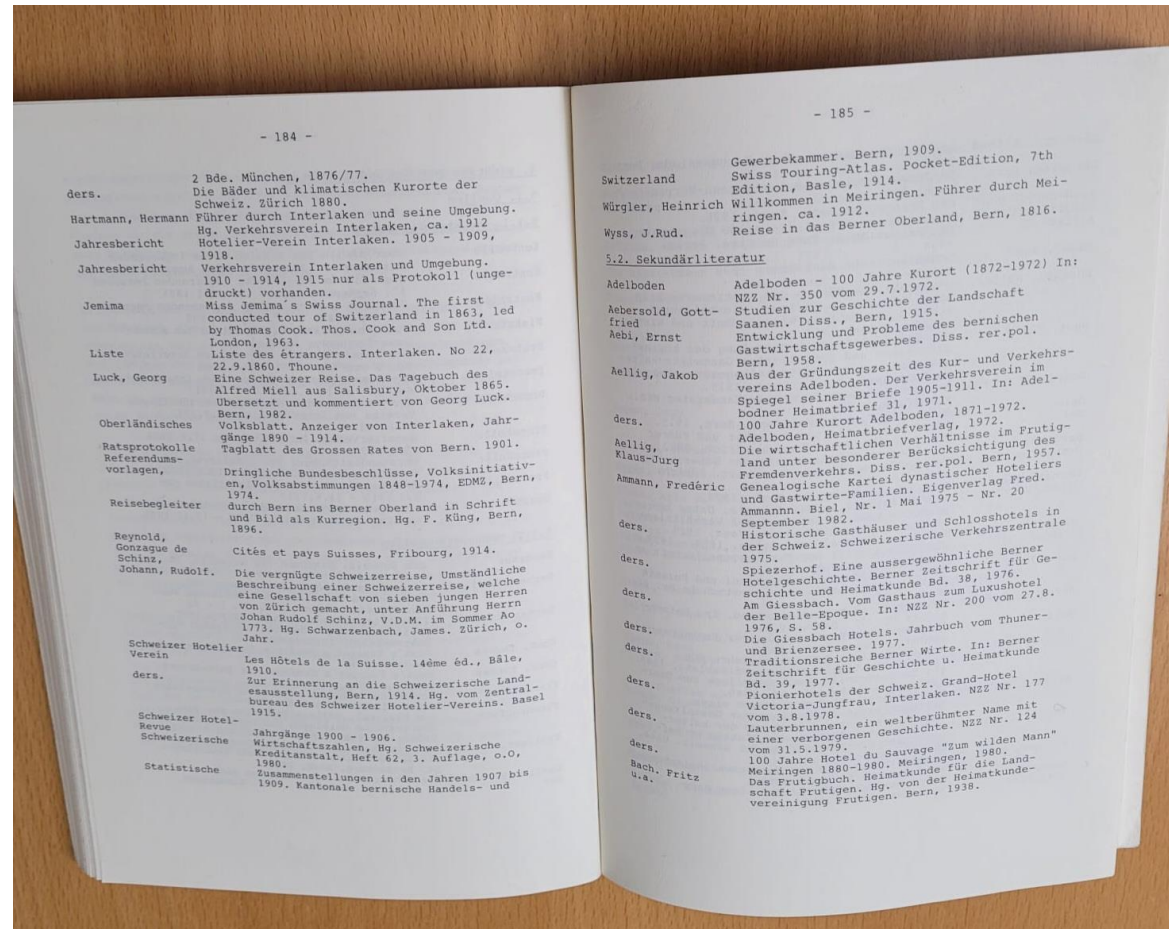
- 184 -

2 Bde. München, 1876/77.

ders. Die Bäder und klimatischen Kurorte der Schweiz. Zürich 1880.

Hartmann, Hermann Führer durch Interlaken und seine Umgebung. Hg. Verkehrsverein Interlaken, ca. 1912

Jahresbericht Hotelier-Verein Interlaken. 1905 - 1909, 1918.

Jahresbericht Verkehrsverein Interlaken und Umgebung. 1910 - 1914, 1915 nur als Protokoll (ungedruckt) vorhanden.

Jemima Miss Jemima's Swiss Journal. The first conducted tour of Switzerland in 1863, led by Thomas Cook. Thos. Cook and Son Ltd. London, 1963.

Liste Liste des étrangers. Interlaken. No 22, 22.9.1860. Thoune.

Luck, Georg Eine Schweizer Reise. Das Tagebuch des Alfred Miell aus Salisbury, Oktober 1865. Übersetzt und kommentiert von Georg Luck. Bern, 1982.

Oberländisches Volksblatt. Anzeiger von Interlaken, Jahrgänge 1890 - 1914.

Ratsprotokolle Tagblatt des Grossen Rates von Bern. 1901.

Referendumsvorlagen, Dringliche Bundesbeschlüsse, Volksinitiativen, Volksabstimmungen 1848-1974, EDMZ, Bern, 1974.

Reisebegleiter durch Bern ins Berner Oberland in Schrift und Bild als Kurregion. Hg. F. Küng, Bern, 1896.

Reynold, Gonzague de Cités et pays Suisses, Fribourg, 1914.

Schinz, Johann, Rudolf. Die vergnügte Schweizerreise, Umständliche Beschreibung einer Schweizerreise, welche eine Gesellschaft von sieben jungen Herren von Zürich gemacht, unter Anführung Herrn Johan Rudolf Schinz, V.D.M. im Sommer Ao 1773. Hg. Schwarzenbach, James. Zürich, o. Jahr.

Schweizer Hotelier Verein Les Hôtels de la Suisse. 14ème éd., Bâle, 1910.

ders. Zur Erinnerung an die Schweizerische Landesausstellung, Bern, 1914. Hg. vom Zentralbureau des Schweizer Hotelier-Vereins. Basel 1915.

Schweizer Hotel-Revue Jahrgänge 1900 - 1906.

Schweizerische Wirtschaftszahlen, Hg. Schweizerische Kreditanstalt, Heft 62, 3. Auflage, o.O, 1980.

Statistische Zusammenstellungen in den Jahren 1907 bis 1909. Kantonale bernische Handels- und

- 185 -

Gewerbekammer. Bern, 1909.

Switzerland Swiss Touring-Atlas. Pocket-Edition, 7th Edition, Basle, 1914.

Würgler, Heinrich Willkommen in Meiringen. Führer durch Meiringen. ca. 1912.

Wyss, J.Rud. Reise in das Berner Oberland, Bern, 1816.

5.2. Sekundärliteratur

Adelboden Adelboden - 100 Jahre Kurort (1872-1972) In: NZZ Nr. 350 vom 29.7.1972.

Aebersold, Gottfried Studien zur Geschichte der Landschaft Saanen. Diss., Bern, 1915.

Aebi, Ernst Entwicklung und Probleme des bernischen Gastwirtschaftsgewerbes. Diss. rer.pol. Bern, 1958.

Aellig, Jakob Aus der Gründungszeit des Kur- und Verkehrsvereins Adelboden. Der Verkehrsverein im Spiegel seiner Briefe 1905-1911. In: Adelbodner Heimatbrief 31, 1971.

ders. 100 Jahre Kurort Adelboden, 1871-1972. Adelboden, Heimatbriefverlag, 1972.

Aellig, Klaus-Jurg Die wirtschaftlichen Verhältnisse im Frutigland unter besonderer Berücksichtigung des Fremdenverkehrs. Diss. rer.pol. Bern, 1957.

Ammann, Frederic Genealogische Kartei dynastischer Hoteliers und Gastwirte-Familien. Eigenverlag Fred. Ammann. Biel, Nr. 1 Mai 1975 - Nr. 20 September 1982.

ders. Historische Gasthäuser und Schlosshotels in der Schweiz. Schweizerische Verkehrszentrale 1975.

ders. Spiezerhof. Eine aussergewöhnliche Berner Hotelgeschichte. Berner Zeitschrift für Geschichte und Heimatkunde Bd. 38, 1976.

ders. Am Giessbach. Vom Gasthaus zum Luxushotel der Belle-Epoque. In: NZZ Nr. 200 vom 27.8. 1976, S. 58.

ders. Die Giessbach Hotels. Jahrbuch vom Thuner- und Brienzersee. 1977.

ders. Traditionsreiche Berner Wirte. In: Berner Zeitschrift für Geschichte u. Heimatkunde Bd. 39, 1977.

ders. Pionierhotels der Schweiz. Grand-Hotel Victoria-Jungfrau, Interlaken. NZZ Nr. 177 vom 3.8.1978.

ders. Lauterbrunnen, ein weltberühmter Name mit einer verborgenen Geschichte. NZZ Nr. 124 vom 31.5.1979.

ders. 100 Jahre Hotel du Sauvage "Zum wilden Mann" Meiringen 1880-1980. Meiringen, 1980.

Bach, Fritz u.a. Das Frutigbuch. Heimatkunde für die Landschaft Frutigen. Hg. von der Heimatkundevereinigung Frutigen. Bern, 1938.